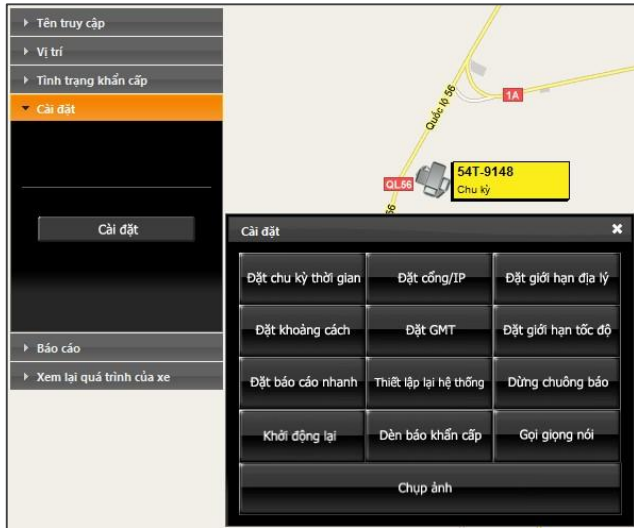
▸ Tên truy cập
▸ Vị trí
▸ Tình trạng khẩn cấp
▾ Cài đặt

Cài đặt

▸ Báo cáo
▸ Xem lại quá trình của xe

Quốc lộ 56
1A
QL56
56
54T-9148
Chu kỳ

Cài đặt ✖

| Đặt chu kỳ thời gian | Đặt cổng/IP | Đặt giới hạn địa lý |
|---|---|---|
| Đặt khoảng cách | Đặt GMT | Đặt giới hạn tốc độ |
| Đặt báo cáo nhanh | Thiết lập lại hệ thống | Dừng chuông báo |
| Khởi động lại | Dèn báo khẩn cấp | Gọi giọng nói |

Chụp ảnh